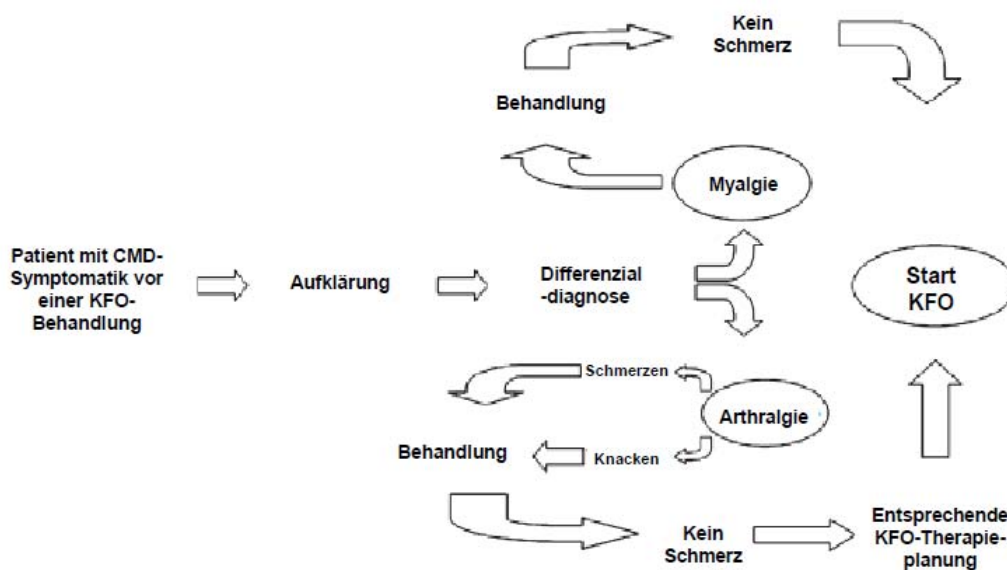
Kein Schmerz

Behandlung

Myalgie

Patient mit CMD-Symptomatik vor einer KFO-Behandlung

Aufklärung

Differenzial -diagnose

Start KFO

Schmerzen

Arthralgie

Behandlung

Knacken

Kein Schmerz

Entsprechende KFO-Therapieplanung